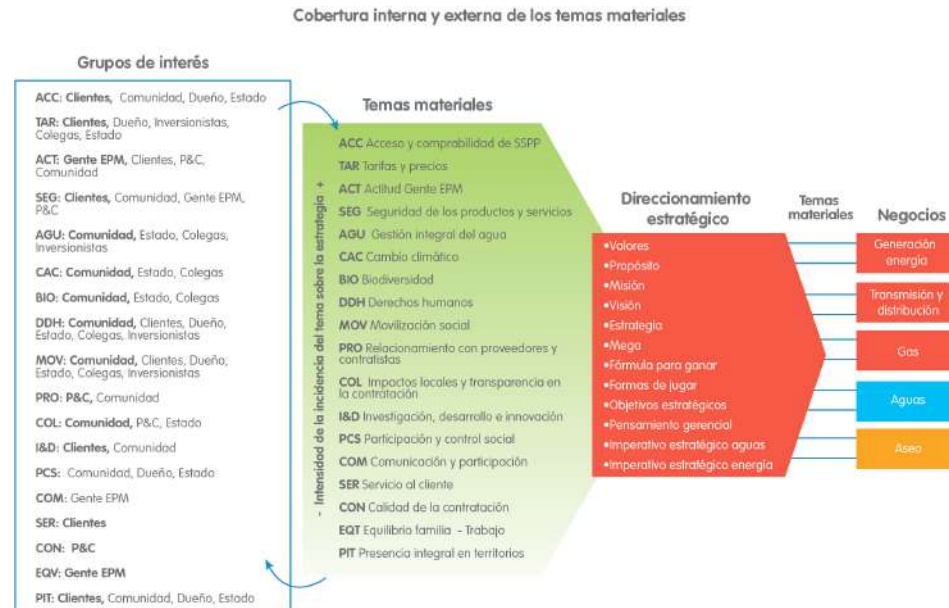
Cobertura interna y externa de los temas materiales

Grupos de interés

ACC: Clientes, Comunidad, Dueño, Estado

TAR: Clientes, Dueño, Inversionistas, Colegas, Estado

ACT: Gente EPM, Clientes, P&C, Comunidad

SEG: Clientes, Comunidad, Gente EPM, P&C

AGU: Comunidad, Estado, Colegas, Inversionistas

CAC: Comunidad, Estado, Colegas

BIO: Comunidad, Estado, Colegas

DDH: Comunidad, Clientes, Dueño, Estado, Colegas, Inversionistas

MOV: Comunidad, Clientes, Dueño, Estado, Colegas, Inversionistas

PRO: P&C, Comunidad

COL: Comunidad, P&C, Estado

I&D: Clientes, Comunidad

PCS: Comunidad, Dueño, Estado

COM: Gente EPM

SER: Clientes

CON: P&C

EQV: Gente EPM

PIT: Clientes, Comunidad, Dueño, Estado

Temas materiales

- Intensidad de la incidencia del tema sobre la estrategia +

ACC Acceso y comprabilidad de SSPP
TAR Tarifas y precios
ACT Actitud Gente EPM
SEG Seguridad de los productos y servicios
AGU Gestión integral del agua
CAC Cambio climático
BIO Biodiversidad
DDH Derechos humanos
MOV Movilización social
PRO Relacionamiento con proveedores y contratistas
COL Impactos locales y transparencia en la contratación
I&D Investigación, desarrollo e innovación
PCS Participación y control social
COM Comunicación y participación
SER Servicio al cliente
CON Calidad de la contratación
EQT Equilibrio familia - Trabajo
PIT Presencia integral en territorios

Direccionamiento estratégico

•Valores
•Propósito
•Misión
•Visión
•Estrategia
•Mega
•Fórmula para ganar
•Formas de jugar
•Objetivos estratégicos
•Pensamiento gerencial
•Imperativo estratégico aguas
•Imperativo estratégico energía

Temas materiales

Negocios

Generación energía

Transmisión y distribución

Gas

Aguas

Aseo